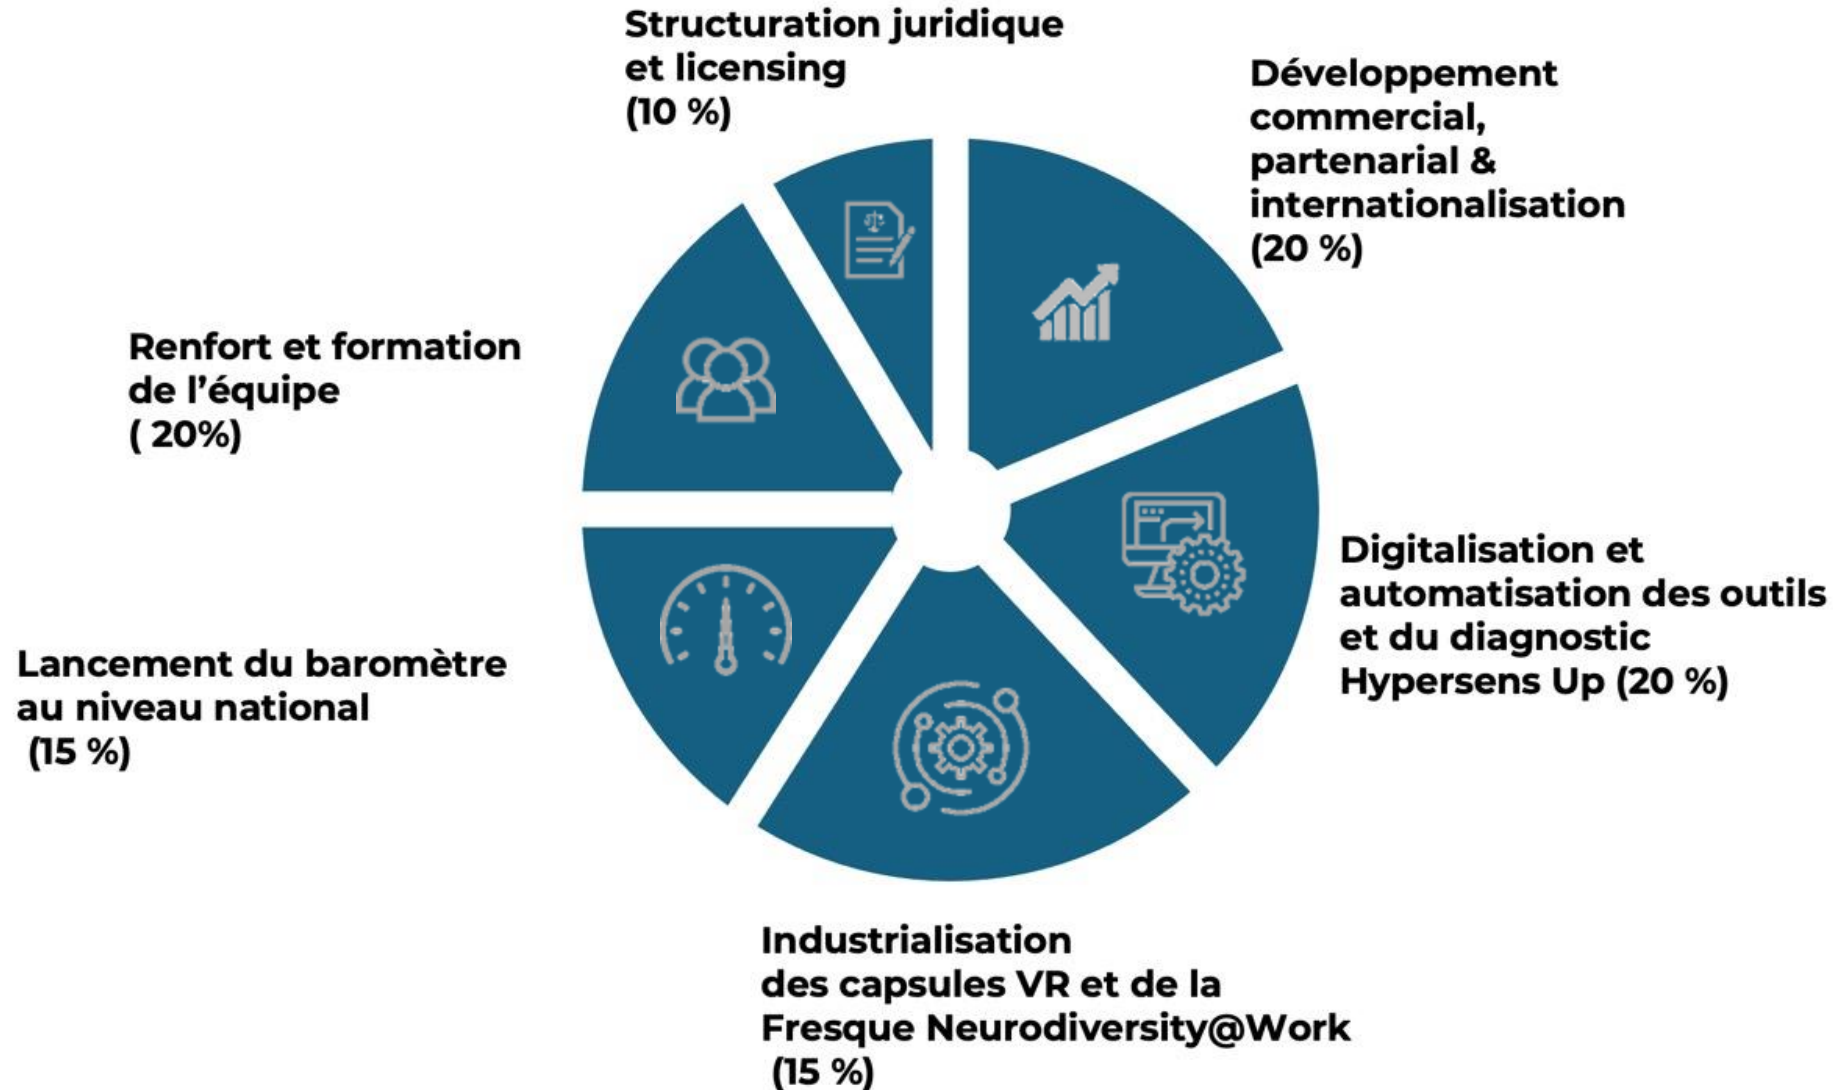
Structuration juridique et licensing (10 %)

Développement commercial, partenarial & internationalisation (20 %)

Renfort et formation de l’équipe ( 20%)

Digitalisation et automatisation des outils et du diagnostic Hypersens Up (20 %)

Lancement du baromètre au niveau national (15 %)

Industrialisation des capsules VR et de la Fresque Neurodiversity@Work (15 %)